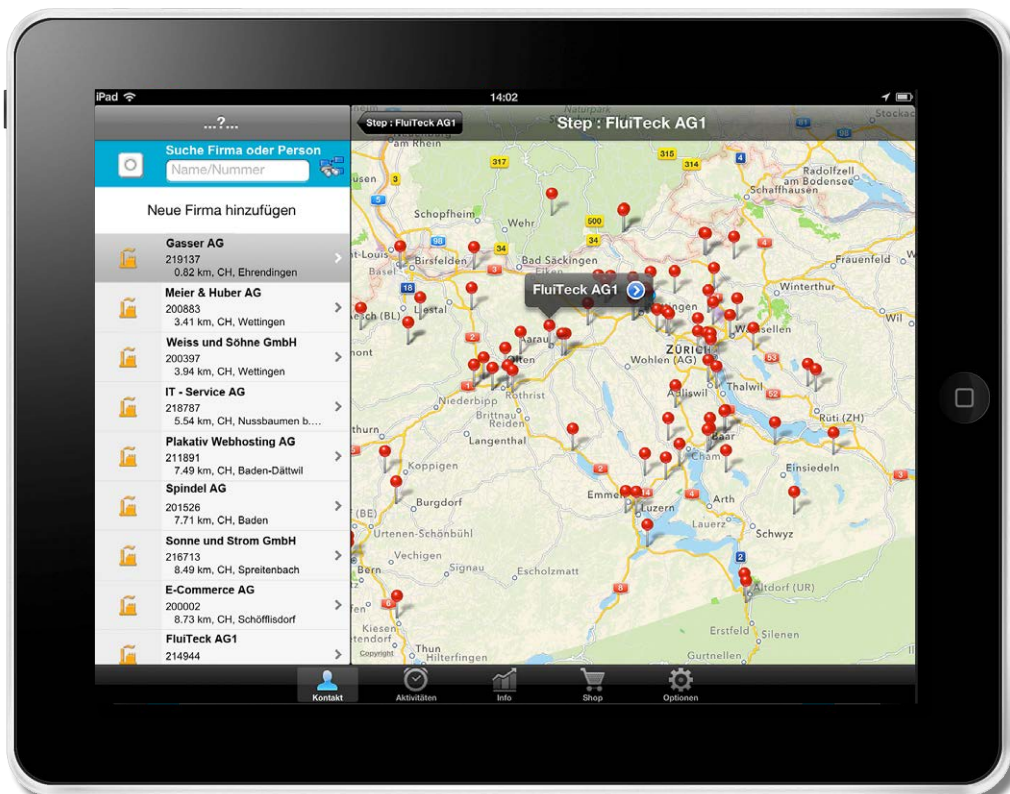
iPad 14:02

...?...

Suche Firma oder Person
Name/Nummer

Neue Firma hinzufügen

Gasser AG
219137
0.82 km, CH, Ehrendingen

Meier & Huber AG
200883
3.41 km, CH, Wettingen

Weiss und Söhne GmbH
200397
3.94 km, CH, Wettingen

IT - Service AG
218787
5.54 km, CH, Nussbaumen b....

Plakativ Webhosting AG
211891
7.49 km, CH, Baden-Dättwil

Spindel AG
201526
7.71 km, CH, Baden

Sonne und Strom GmbH
216713
8.49 km, CH, Spreitenbach

E-Commerce AG
200002
8.73 km, CH, Schöfflisdorf

FluiTeck AG1
214944

Step : FluiTeck AG1

Step : FluiTeck AG1

FluiTeck AG1

Naturpark
Stockac
am Rhein
317
315
314
4
Radolfzell am Bodensee
Schaffhausen
usen
3
5
Schopfheim
Wehr
500
34
34
t-Louis
Birsfelden
Bad Säckingen
Basel
Frauenfeld
18
Winterthur
sch (BL)
Liestal
ngen
Wil
sellen
nont
Aarau
Olten
ZÜRICH
Wohlen (AG)
53
Thalwil
Rothrist
Niederbipp
Brittnau
Reiden
Rüti (ZH)
thurn
Langenthal
Baar
Koppigen
Cham
Einsiedeln
Burgdorf
Emmen
Arth
Luzern
Lauerz
(BE)
Urtenen-Schönbühl
Schwyz
Vechigen
Bern
Signau
Escholzmatt
Altdorf (UR)
Erstfeld
Silenen
tendorf
Copyright
Thun
Hilterfingen
Gurtnellen

Kontakt
Aktivitäten
Info
Shop
Optionen